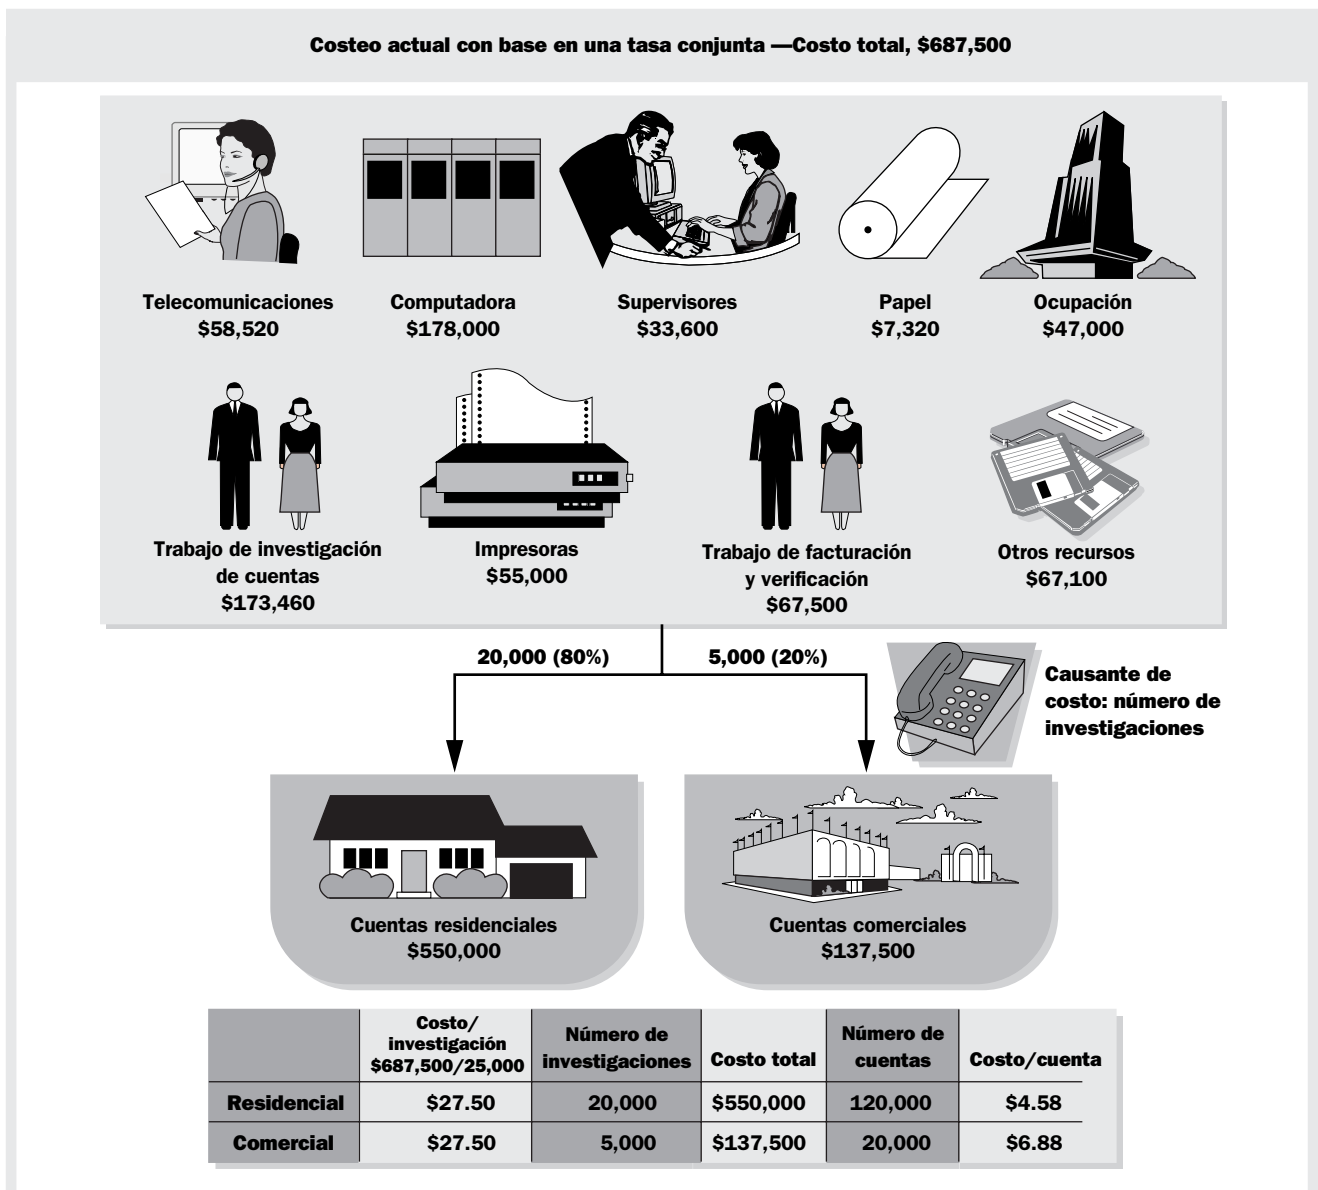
Costeo actual con base en una tasa conjunta —Costo total, \$687,500

Telecomunicaciones
\$58,520

Computadora
\$178,000

Supervisores
\$33,600

Papel
\$7,320

Ocupación
\$47,000

Trabajo de investigación de cuentas
\$173,460

Impresoras
\$55,000

Trabajo de facturación y verificación
\$67,500

Otros recursos
\$67,100

20,000 (80%)

5,000 (20%)

Causante de costo: número de investigaciones

Cuentas residenciales
\$550,000

Cuentas comerciales
\$137,500

| | Costo/ investigación \$687,500/25,000 | Número de investigaciones | Costo total | Número de cuentas | Costo/cuenta |
|---|---|---|---|---|---|
| Residencial | \$27.50 | 20,000 | \$550,000 | 120,000 | \$4.58 |
| Comercial | \$27.50 | 5,000 | \$137,500 | 20,000 | \$6.88 |